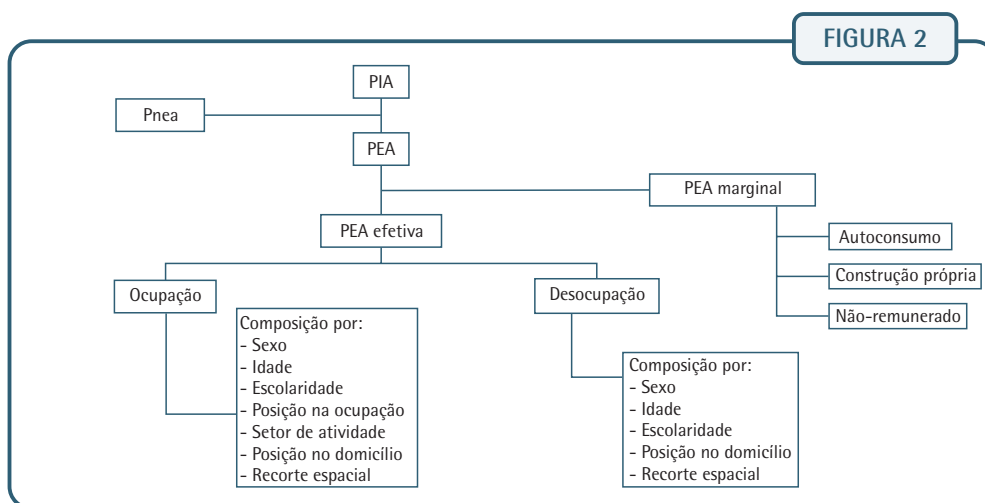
FIGURA 2

PIA

Pnea

PEA

PEA marginal

Autoconsumo

Construção própria

Não-remunerado

PEA efetiva

Ocupação

Desocupação

Composição por:
- Sexo
- Idade
- Escolaridade
- Posição na ocupação
- Setor de atividade
- Posição no domicílio
- Recorte espacial

Composição por:
- Sexo
- Idade
- Escolaridade
- Posição no domicílio
- Recorte espacial